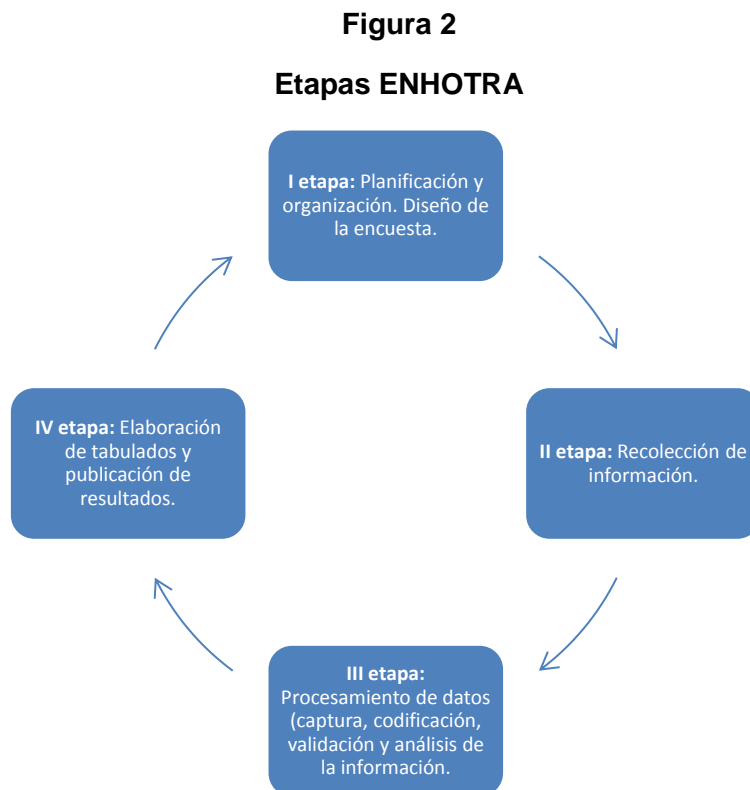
Figura 2

Etapas ENHOTRA

**I etapa:** Planificación y organización. Diseño de la encuesta.

**II etapa:** Recolección de información.

**III etapa:** Procesamiento de datos (captura, codificación, validación y análisis de la información.

**IV etapa:** Elaboración de tabulados y publicación de resultados.